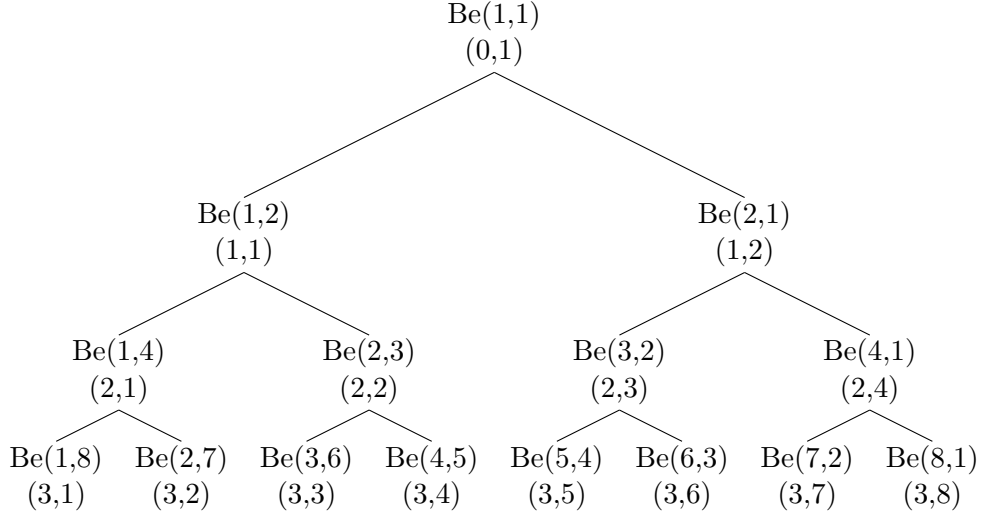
Be(1,1)
(0,1)

Be(1,2)
(1,1)

Be(2,1)
(1,2)

Be(1,4)
(2,1)

Be(2,3)
(2,2)

Be(3,2)
(2,3)

Be(4,1)
(2,4)

Be(1,8)
(3,1)

Be(2,7)
(3,2)

Be(3,6)
(3,3)

Be(4,5)
(3,4)

Be(5,4)
(3,5)

Be(6,3)
(3,6)

Be(7,2)
(3,7)

Be(8,1)
(3,8)